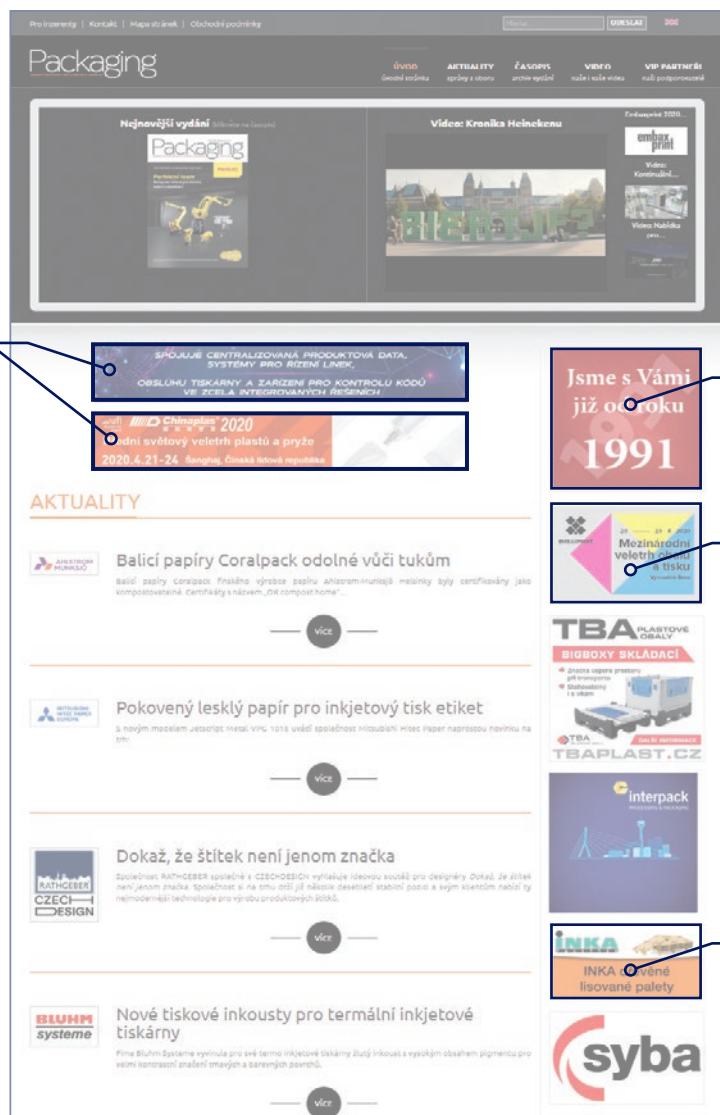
Pro inzerenty | Kontakt | Mapa stránek | Obchodní podmínky

Hledat... ODESLAT

Packaging

ÚVOD úvodní stránka
AKTUALITY zprávy z oboru
ČASOPIS archiv vydání
VIDEO naše i vaše videa
VIP PARTNEŘI naši podporovatelé

Nejnovější vydání (klikněte na časopis)

Packaging

Video: Kronika Heinekenu

Doporučujeme 2020...

embax print

Video: Kontinuální...

Video: Nabídka pro...

Mezinárodní...

SPOJUJE CENTRALIZOVANÁ PRODUKTOVÁ DATA, SYSTÉMY PRO ŘÍZENÍ LINEK, OBSLUHU TISKÁRNY A ZAŘÍZENÍ PRO KONTROLU KÓDŮ VE ZCELA INTEGROVANÝCH ŘEŠENÍCH

Chinaplas 2020
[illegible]ední světový veletrh plastů a pryže
2020.4.21-24 Šanghaj, Čínská lidová republika

Jsme s Vámi již od roku 1991

Mezinárodní veletrh obalů a tisku

AKTUALITY

AHLSTROM MUNKSJÖ

Balicí papíry Coralpack odolné vůči tukům

Balicí papíry Coralpack finského výrobce papíru Ahlstrom-Munksjö Helsinky byly certifikovány jako kompostovatelné. Certifikáty s názvem „OK compost home"...

více

MITSUBISHI HITEC PAPER EUROPE

Pokovený lesklý papír pro inkjetový tisk etiket

S novým modelem Jetscript Metal VPG 1016 uvádí společnost Mitsubishi Hitec Paper naprostou novinku na trh.

více

RATHGEBER CZECH DESIGN

Dokaž, že štítek není jenom značka

Společnost RATHGEBER společně s CZECHDESIGN vyhlašuje ideovou soutěž pro designéry Dokaž, že štítek není jenom značka. Společnost si na trhu drží již několik desetiletí stabilní pozici a svým klientům nabízí ty nejmodernější technologie pro výrobu produktových štítků.

více

BLUHM systeme

Nové tiskové inkousty pro termální inkjetové tiskárny

Firma Bluhm Systeme vyvinula pro své termo inkjetové tiskárny žlutý inkoust s vysokým obsahem pigmentu pro velmi kontrastní značení tmavých a barevných povrchů.

více

TBA PLASTOVÉ OBALY
BIGBOXY SKLÁDACÍ
TBAPLAST.CZ

interpack

INKA
INKA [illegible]věné lisované palety

syba